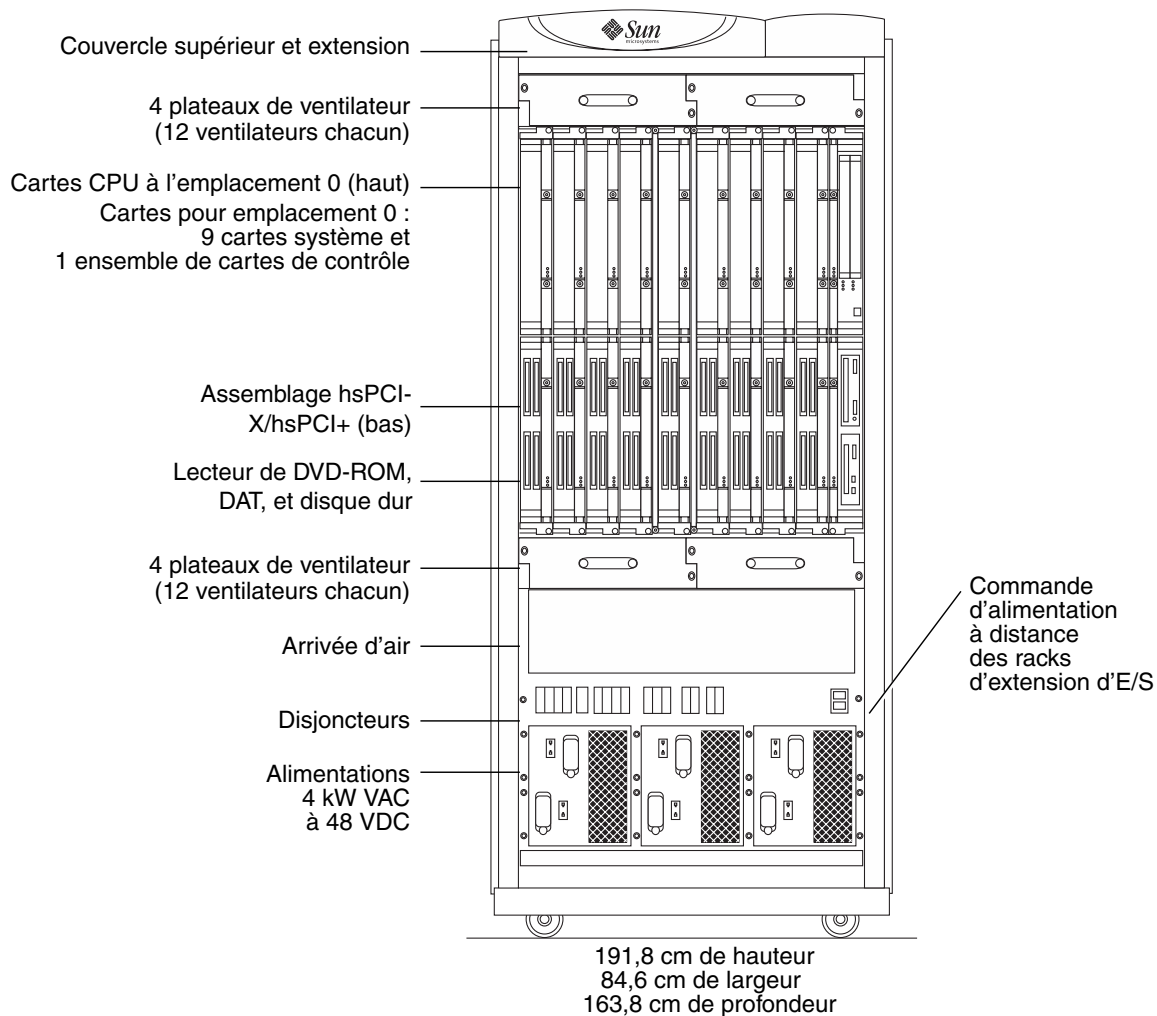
Sun microsystems

Couvercle supérieur et extension

4 plateaux de ventilateur (12 ventilateurs chacun)

Cartes CPU à l'emplacement 0 (haut)

Cartes pour emplacement 0 : 9 cartes système et 1 ensemble de cartes de contrôle

Assemblage hsPCI-X/hsPCI+ (bas)

Lecteur de DVD-ROM, DAT, et disque dur

4 plateaux de ventilateur (12 ventilateurs chacun)

Arrivée d'air

Disjoncteurs

Alimentations 4 kW VAC à 48 VDC

Commande d'alimentation à distance des racks d'extension d'E/S

191,8 cm de hauteur
84,6 cm de largeur
163,8 cm de profondeur